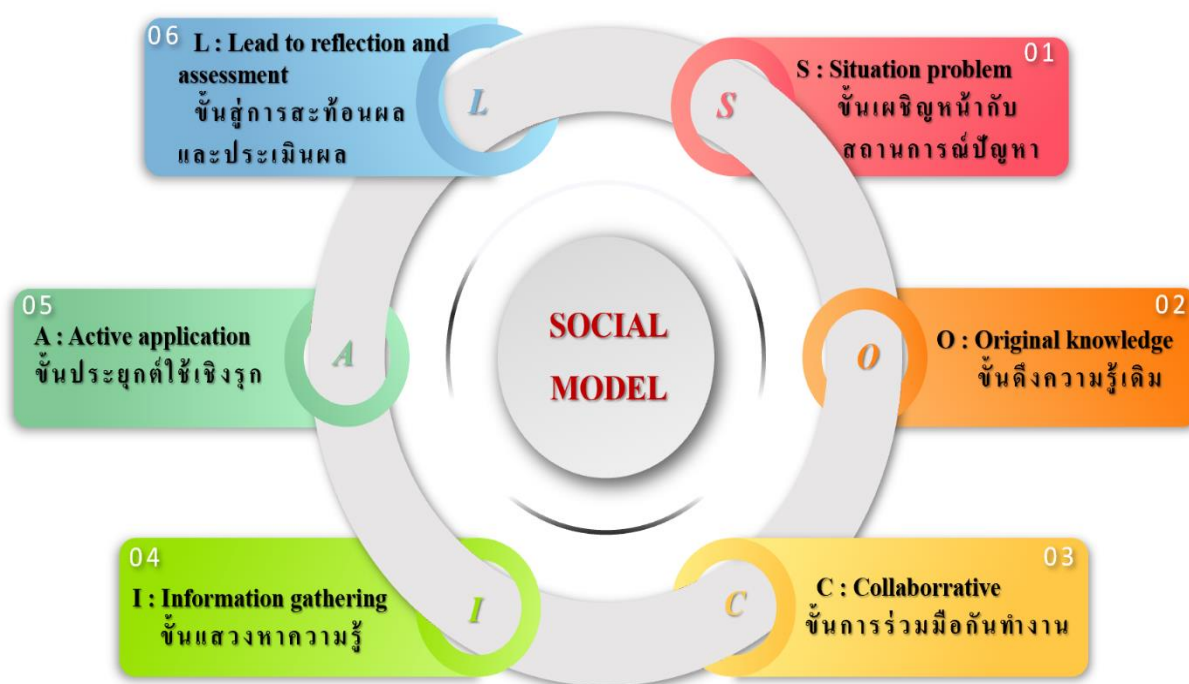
06
L : Lead to reflection and assessment
ขั้นสู่การสะท้อนผลและประเมินผล

L

S

01
S : Situation problem
ขั้นเผชิญหน้ากับสถานการณ์ปัญหา

05
A : Active application
ขั้นประยุกต์ใช้เชิงรุก

A

SOCIAL MODEL

O

02
O : Original knowledge
ขั้นดึงความรู้เดิม

04
I : Information gathering
ขั้นแสวงหาความรู้

I

C

03
C : Collaborrative
ขั้นการร่วมมือกันทำงาน